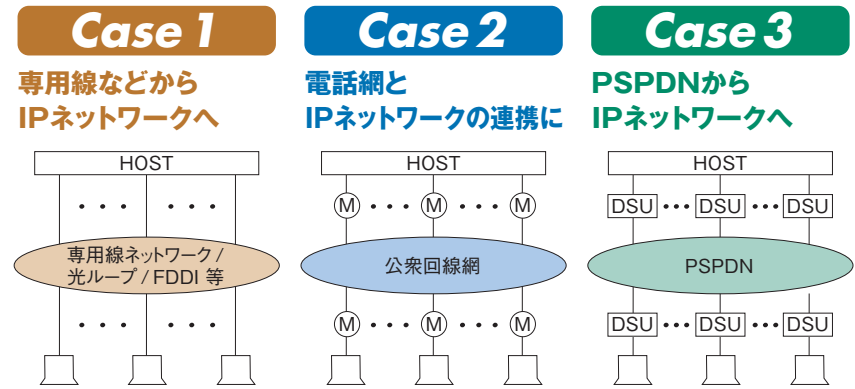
Case 1

専用線などから
IPネットワークへ

HOST

・・・ ・・・

専用線ネットワーク /
光ループ / FDDI 等

・・・ ・・・

Case 2

電話網と
IPネットワークの連携に

HOST

M ・・・ M ・・・ M

公衆回線網

M ・・・ M ・・・ M

Case 3

PSPDNから
IPネットワークへ

HOST

DSU ・・・ DSU ・・・ DSU

PSPDN

DSU ・・・ DSU ・・・ DSU